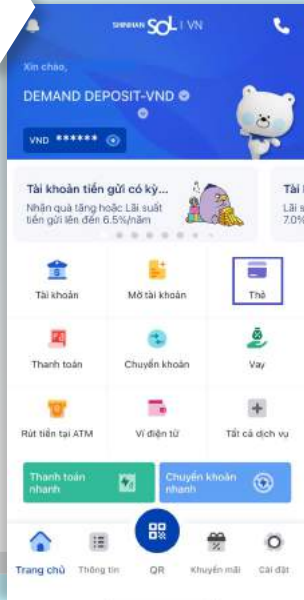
SHINHAN SOL | VN

Xin chào,

DEMAND DEPOSIT-VND

VND ******

Tài khoản tiền gửi có kỳ...

Nhận quà tặng hoặc Lãi suất tiền gửi lên đến 6.5%/năm

Tài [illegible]

Lã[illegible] 7.0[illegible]

Tài khoản

Mở tài khoản

Thẻ

Thanh toán

Chuyển khoản

Vay

Rút tiền tại ATM

Ví điện tử

Tất cả dịch vụ

Thanh toán nhanh

Chuyển khoản nhanh

Trang chủ

Thông tin

QR

Khuyến mãi

Cài đặt